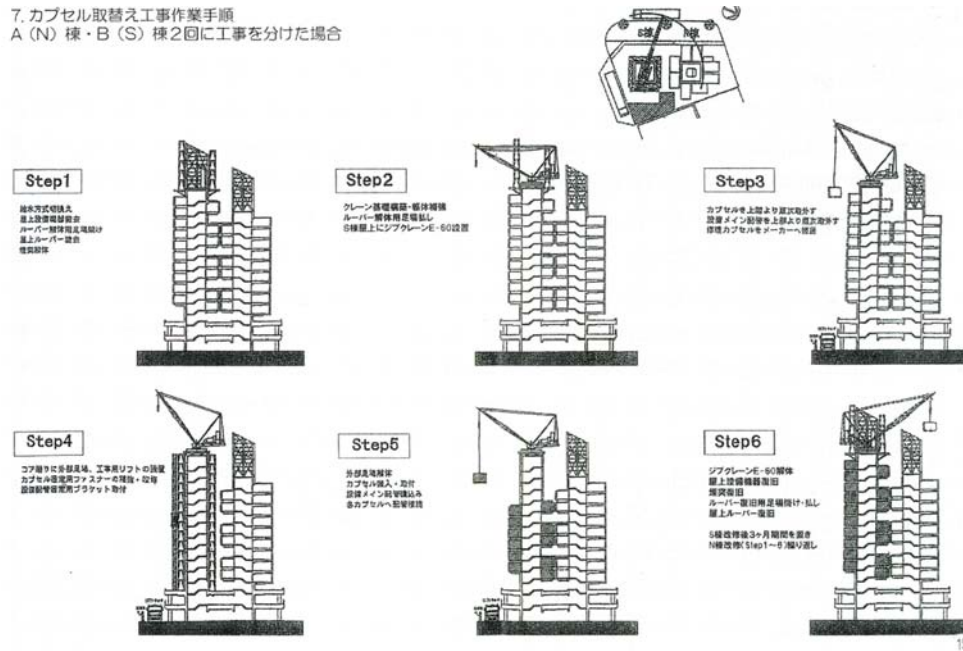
7. カプセル取替え工事作業手順
A（N）棟・B（S）棟２回に工事を分けた場合

S棟　N棟

Step1

給水方式切換え
屋上設備機器撤去
ルーバー解体用足場組
屋上ルーバー撤去
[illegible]

Step2

クレーン基礎構築・躯体補強
ルーバー解体用足場払し
S棟屋上にジブクレーンE-60設置

Step3

カプセルを上部より順次取外す
設備メイン配管を上部より順次撤去
修理カプセルをメーカーへ搬送

Step4

コア廻りに外部足場、工事用リフトの設置
カプセル固定用ファスナーの補強・取替
設備配管固定用ブラケット取付

Step5

外部足場解体
カプセル搬入・取付
設備メイン配管建込み
各カプセルへ配管接続

Step6

ジブクレーンE-60解体
屋上設備機器復旧
塔屋復旧
ルーバー復旧用足場組・払し
屋上ルーバー復旧

S棟改修後3ヶ月期間を置き
N棟改修(Step1～6)繰り返し

1